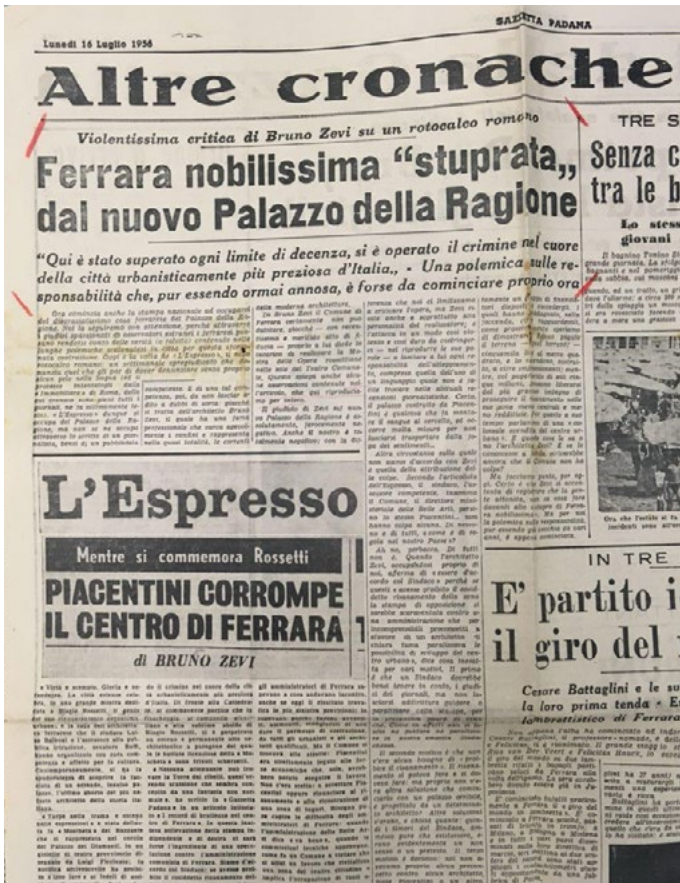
Lunedì 16 Luglio 1956

GAZZETTA PADANA

Altre cronache

Violentissima critica di Bruno Zevi su un rotocalco romano

Ferrara nobilissima "stuprata,, dal nuovo Palazzo della Ragione

"Qui è stato superato ogni limite di decenza, si è operato il crimine nel cuore della città urbanisticamente più preziosa d'Italia,, - Una polemica sulle responsabilità che, pur essendo ormai annosa, è forse da cominciare proprio ora

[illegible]

TRE S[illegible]

Senza c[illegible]
tra le b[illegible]

Lo stess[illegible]
giovani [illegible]

L'Espresso

Mentre si commemora Rossetti

PIACENTINI CORROMPE IL CENTRO DI FERRARA

di BRUNO ZEVI

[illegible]

IN TRE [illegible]

E' partito i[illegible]
il giro del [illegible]

Cesare Battaglini e le su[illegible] la loro prima tenda - E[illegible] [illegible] di Ferrara

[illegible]